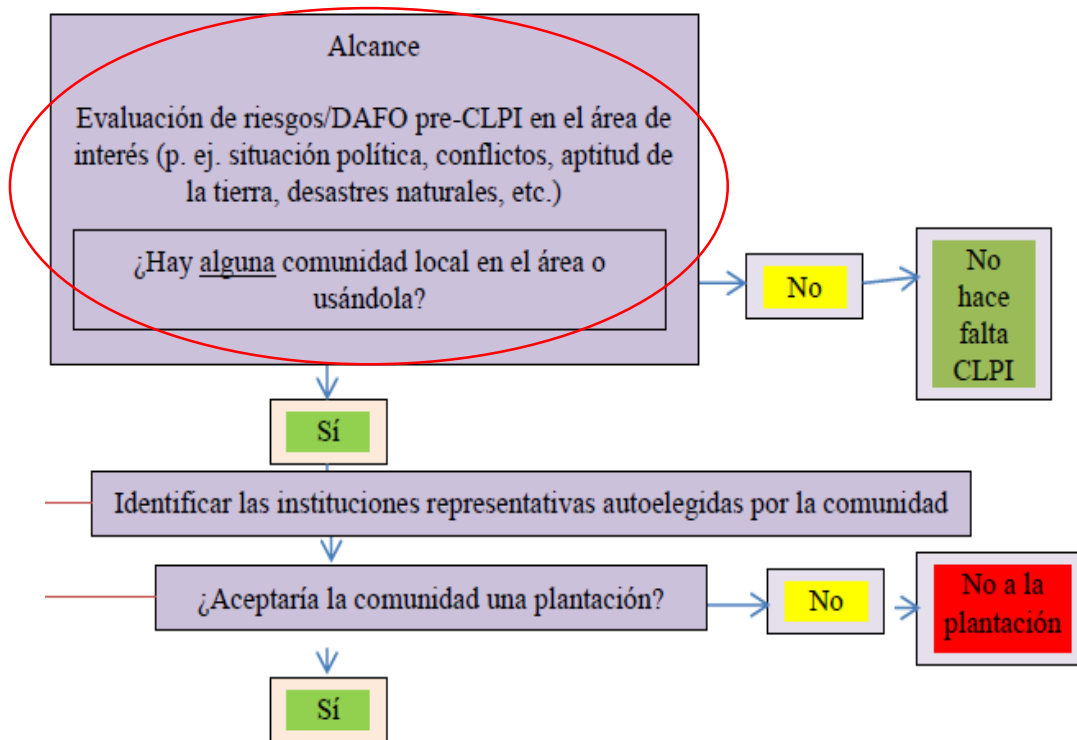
Alcance

Evaluación de riesgos/DAFO pre-CLPI en el área de interés (p. ej. situación política, conflictos, aptitud de la tierra, desastres naturales, etc.)

¿Hay alguna comunidad local en el área o usándola?

No

No hace falta CLPI

Sí

Identificar las instituciones representativas autoelegidas por la comunidad

¿Aceptaría la comunidad una plantación?

No

No a la plantación

Sí